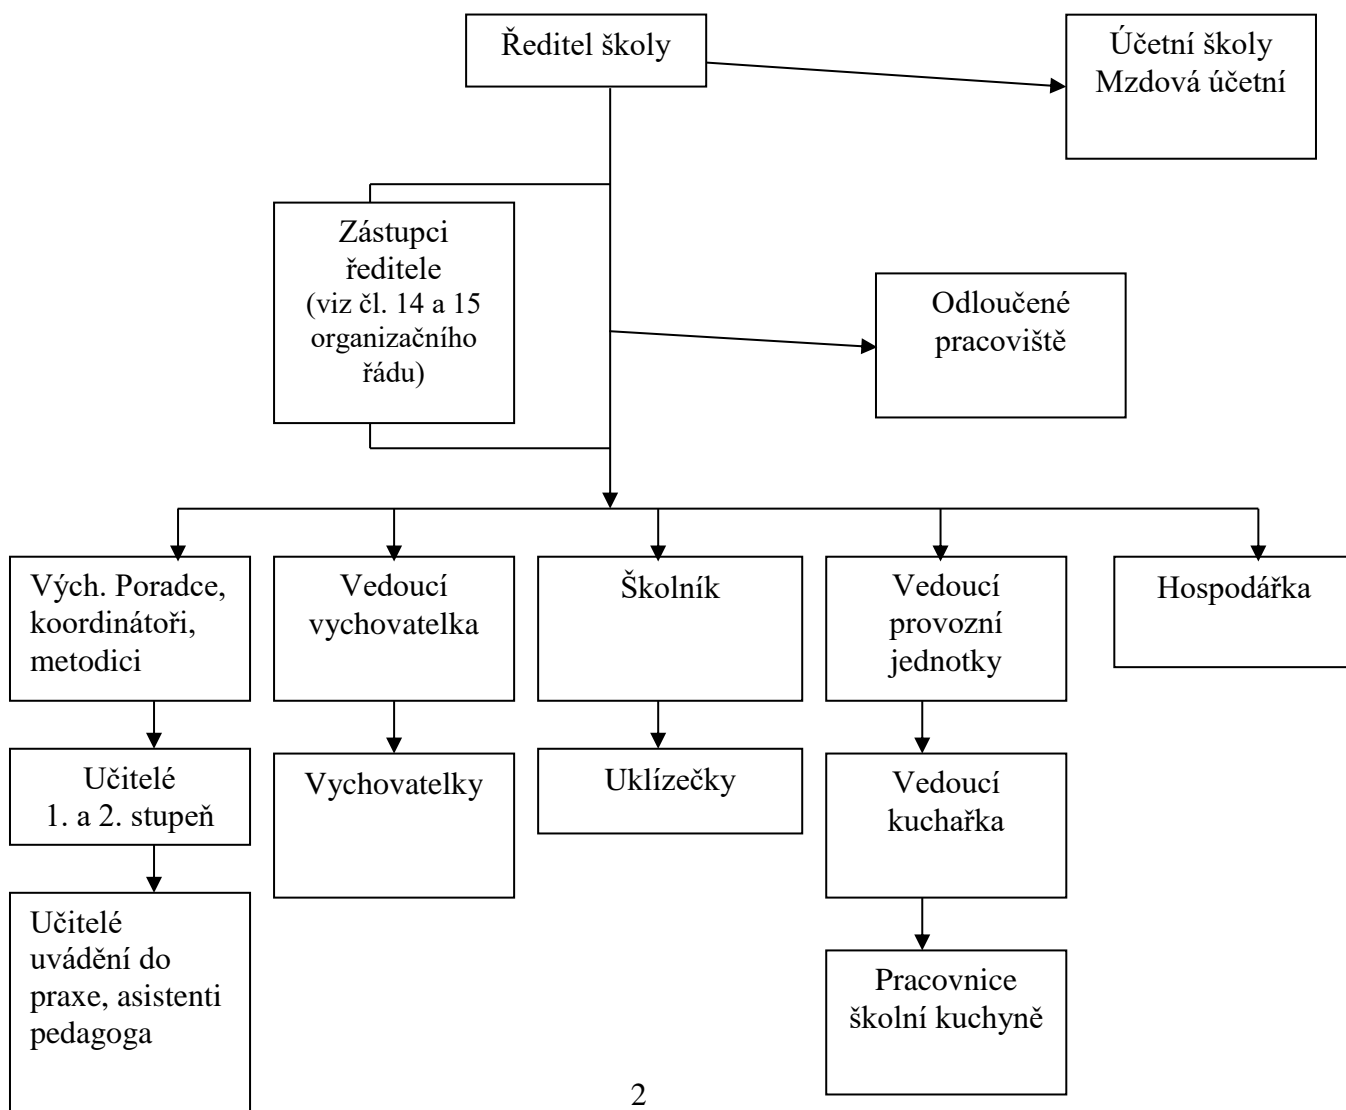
Ředitel školy

Účetní školy
Mzdová účetní

Zástupci ředitele (viz čl. 14 a 15 organizačního řádu)

Odloučené pracoviště

Vých. Poradce, koordinátoři, metodici

Vedoucí vychovatelka

Školník

Vedoucí provozní jednotky

Hospodářka

Učitelé 1. a 2. stupeň

Vychovatelky

Uklízečky

Vedoucí kuchařka

Učitelé uvádění do praxe, asistenti pedagoga

Pracovnice školní kuchyně

2